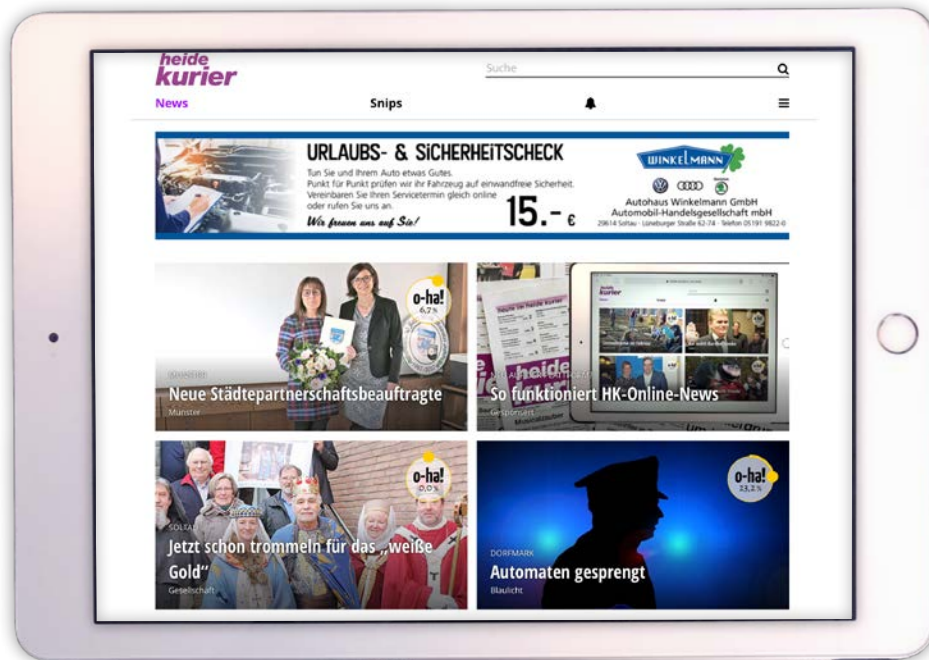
heide
kurier

Suche

News

Snips

URLAUBS- & SICHERHEITSCHECK

Tun Sie und Ihrem Auto etwas Gutes. Punkt für Punkt prüfen wir Ihr Fahrzeug auf einwandfreie Sicherheit. Vereinbaren Sie Ihren Servicetermin gleich online oder rufen Sie uns an.

Wir freuen uns auf Sie!

15.- €

WINKELMANN

Autohaus Winkelmann GmbH
Automobil-Handelsgesellschaft mbH
29614 Soltau · Lüneburger Straße 62-74 · Telefon 05191 9822-0

o-ha!
6,7 %

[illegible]
Neue Städtepartnerschaftsbeauftragte
Munster

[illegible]
So funktioniert HK-Online-News
Gesponsert

o-ha!
0,0 %

SOLTAU
Jetzt schon trommeln für das „weiße Gold“
Gesellschaft

o-ha!
33,3 %

DORFMARK
Automaten gesprengt
Blaulicht